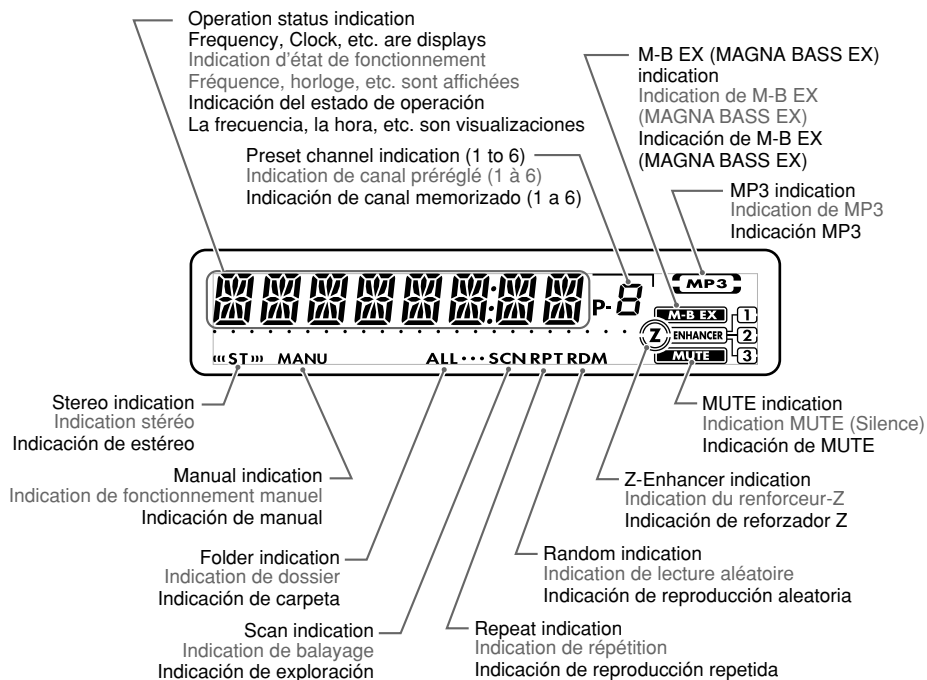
Operation status indication
Frequency, Clock, etc. are displays
Indication d'état de fonctionnement
Fréquence, horloge, etc. sont affichées
Indicación del estado de operación
La frecuencia, la hora, etc. son visualizaciones

M-B EX (MAGNA BASS EX) indication
Indication de M-B EX (MAGNA BASS EX)
Indicación de M-B EX (MAGNA BASS EX)

Preset channel indication (1 to 6)
Indication de canal préréglé (1 à 6)
Indicación de canal memorizado (1 a 6)

MP3 indication
Indication de MP3
Indicación MP3

MP3
P- 8
M-B EX
ENHANCER
MUTE
1
2
3
Z
ST
MANU
ALL
SCN
RPT
RDM

Stereo indication
Indication stéréo
Indicación de estéreo

MUTE indication
Indication MUTE (Silence)
Indicación de MUTE

Manual indication
Indication de fonctionnement manuel
Indicación de manual

Z-Enhancer indication
Indication du renforceur-Z
Indicación de reforzador Z

Folder indication
Indication de dossier
Indicación de carpeta

Random indication
Indication de lecture aléatoire
Indicación de reproducción aleatoria

Scan indication
Indication de balayage
Indicación de exploración

Repeat indication
Indication de répétition
Indicación de reproducción repetida